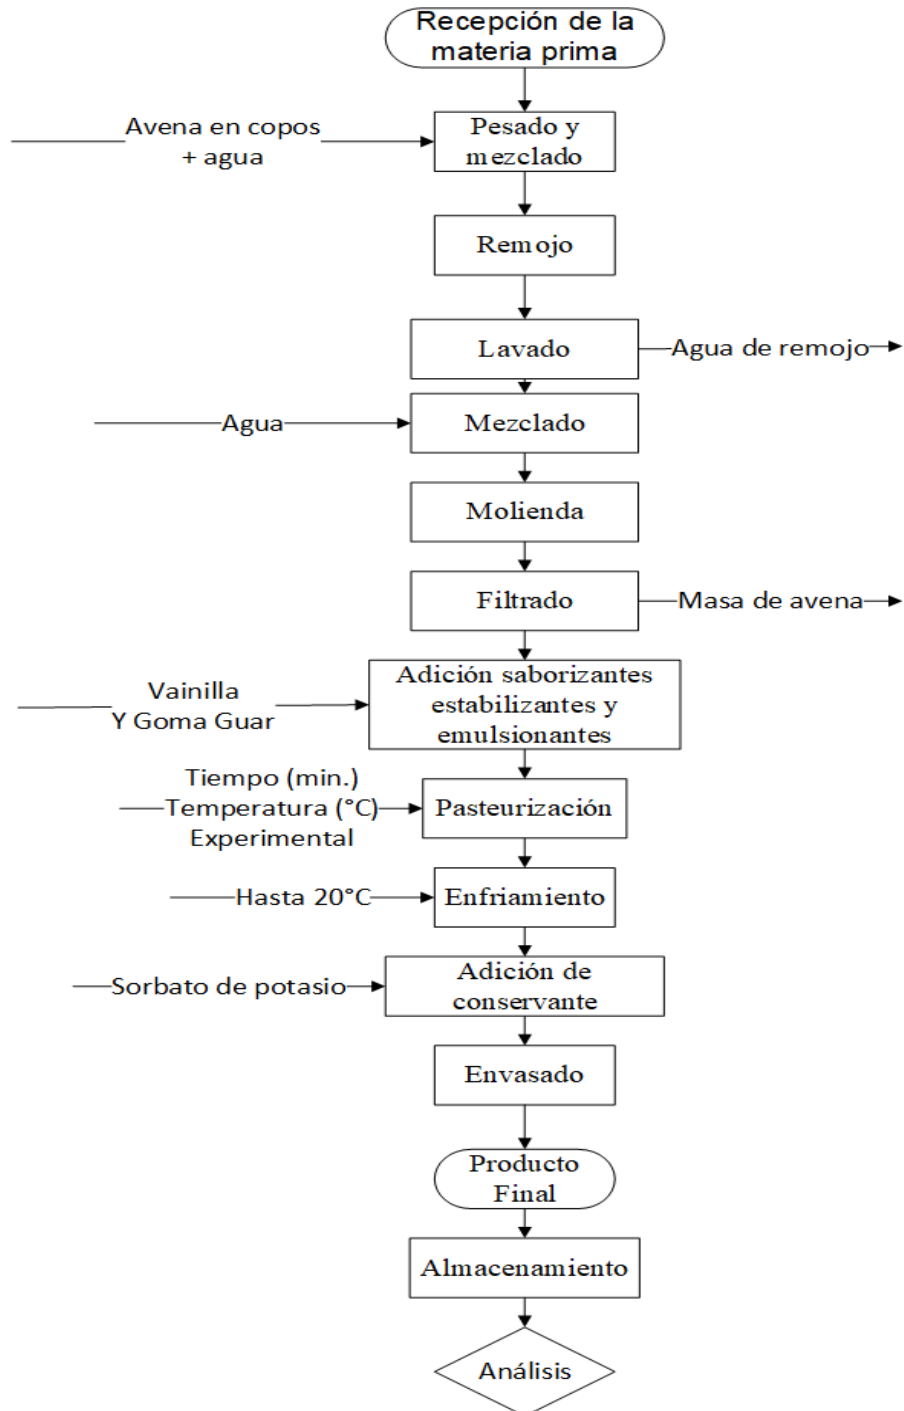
Recepción de la materia prima

Avena en copos + agua

Pesado y mezclado

Remojo

Lavado

Agua de remojo

Agua

Mezclado

Molienda

Filtrado

Masa de avena

Vainilla Y Goma Guar

Adición saborizantes estabilizantes y emulsionantes

Tiempo (min.) Temperatura (°C) Experimental

Pasteurización

Hasta 20°C

Enfriamiento

Sorbato de potasio

Adición de conservante

Envasado

Producto Final

Almacenamiento

Análisis